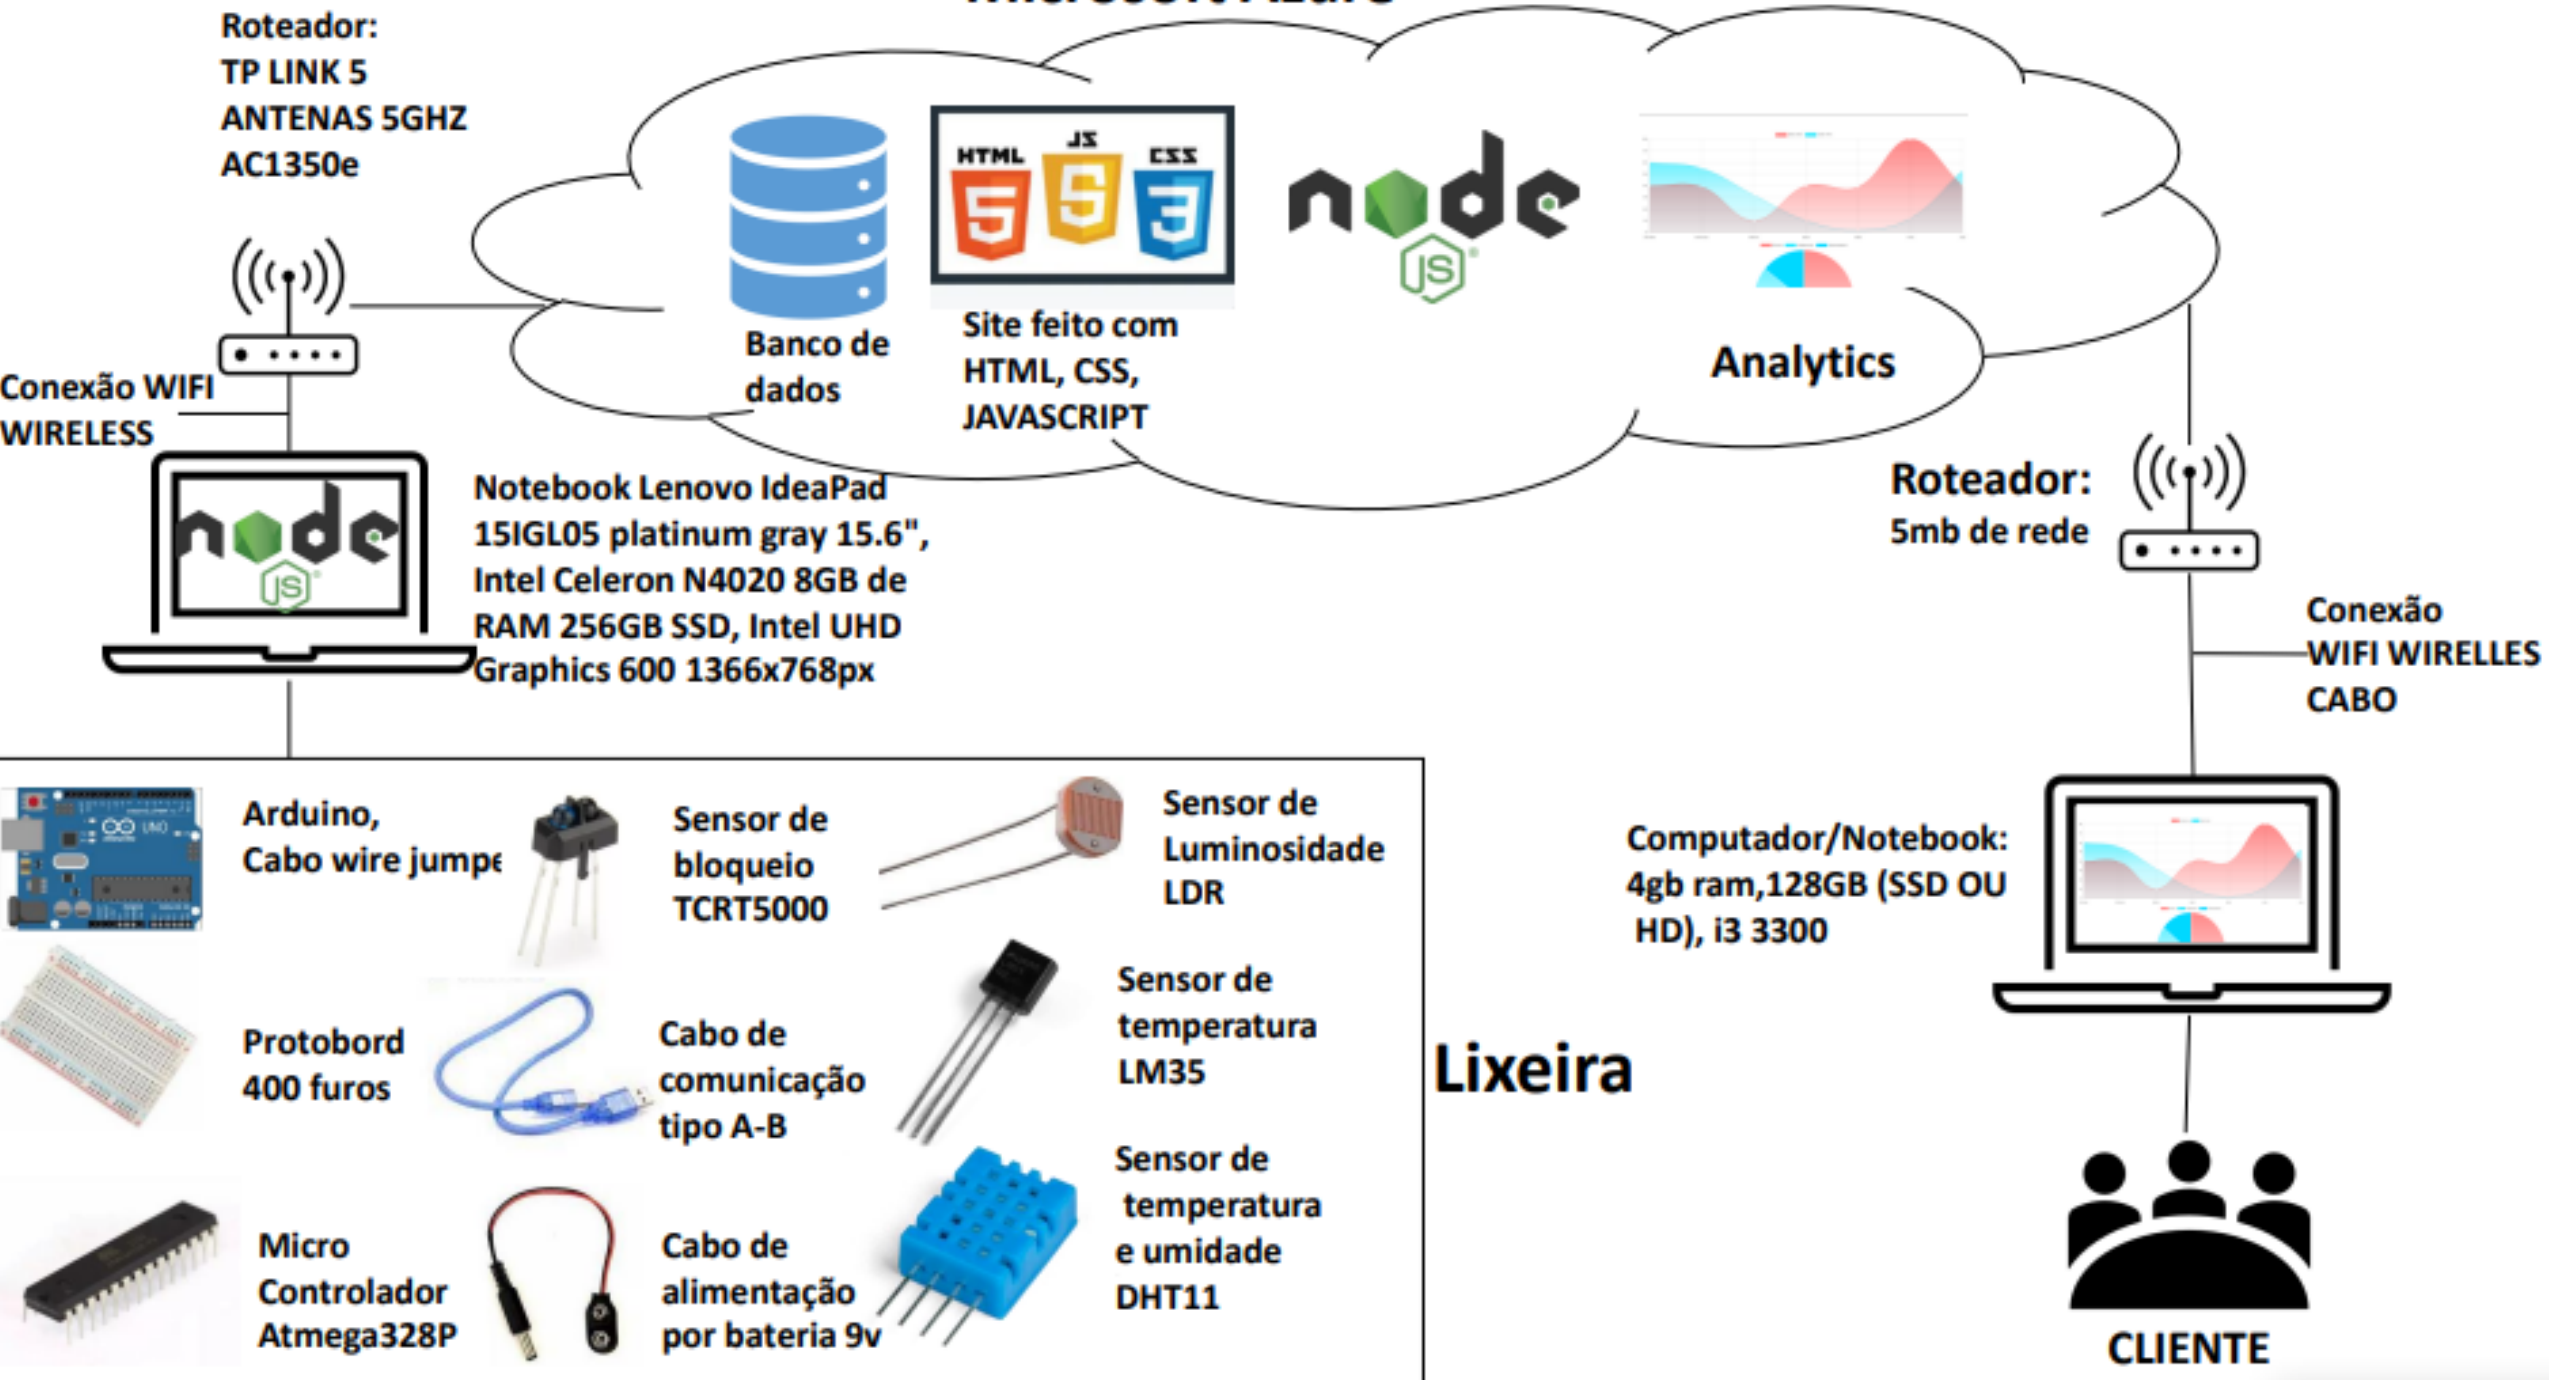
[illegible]

Roteador:
TP LINK 5
ANTENAS 5GHZ
AC1350e

HTML JS CSS
5 5 3

node
JS

Banco de dados

Site feito com HTML, CSS, JAVASCRIPT

Analytics

Conexão WIFI WIRELESS

node
JS

Notebook Lenovo IdeaPad 15IGL05 platinum gray 15.6", Intel Celeron N4020 8GB de RAM 256GB SSD, Intel UHD Graphics 600 1366x768px

Roteador:
5mb de rede

Conexão WIFI WIRELLES CABO

Arduino, Cabo wire jumpe

Sensor de bloqueio TCRT5000

Sensor de Luminosidade LDR

Protobord 400 furos

Cabo de comunicação tipo A-B

Sensor de temperatura LM35

Micro Controlador Atmega328P

Cabo de alimentação por bateria 9v

Sensor de temperatura e umidade DHT11

Lixeira

Computador/Notebook: 4gb ram,128GB (SSD OU HD), i3 3300

CLIENTE